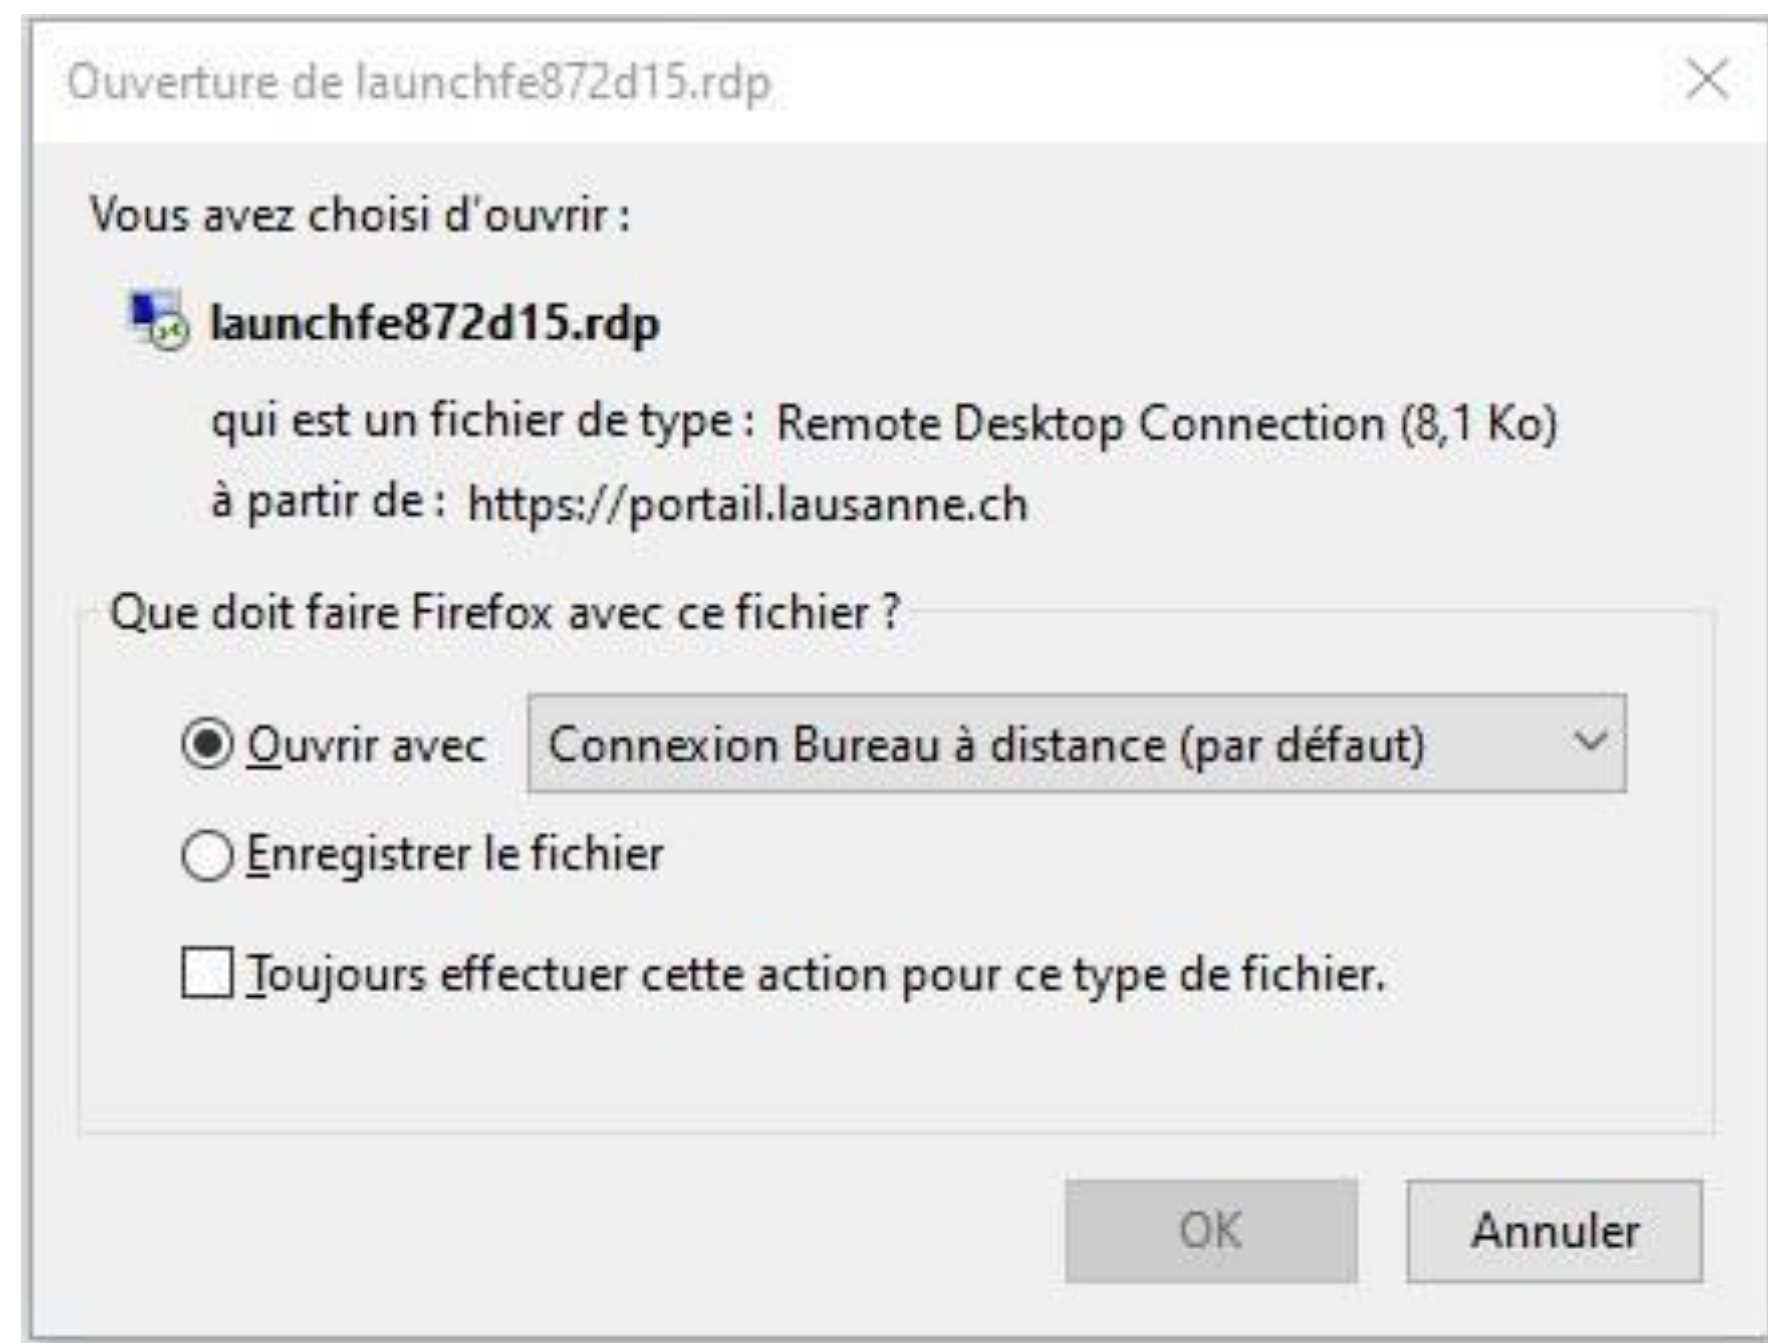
Ouverture de launchfe872d15.rdp

Vous avez choisi d'ouvrir :

launchfe872d15.rdp

qui est un fichier de type : Remote Desktop Connection (8,1 Ko)

à partir de : https://portail.lausanne.ch

Que doit faire Firefox avec ce fichier ?

Ouvrir avec Connexion Bureau à distance (par défaut)

Enregistrer le fichier

Toujours effectuer cette action pour ce type de fichier.

OK Annuler